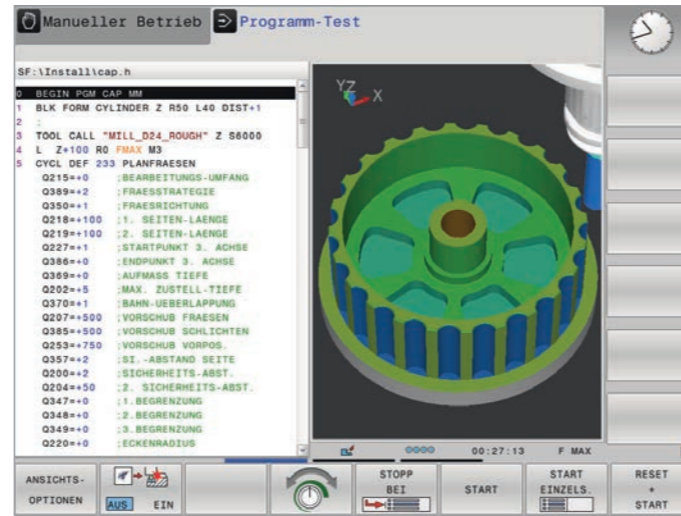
Manueller Betrieb  Programm-Test

SF:\Install\cap.h

0 BEGIN PGM CAP MM
1 BLK FORM CYLINDER Z R50 L40 DIST+1
2 ;
3 TOOL CALL "MILL_D24_ROUGH" Z S6000
4 L Z+100 R0 FMAX M3
5 CYCL DEF 233 PLANFRAESEN
Q215=+0 ;BEARBEITUNGS-UMFANG
Q389=+2 ;FRAESSTRATEGIE
Q350=+1 ;FRAESRICHTUNG
Q218=+100 ;1. SEITEN-LAENGE
Q219=+100 ;2. SEITEN-LAENGE
Q227=+1 ;STARTPUNKT 3. ACHSE
Q386=+0 ;ENDPUNKT 3. ACHSE
Q369=+0 ;AUFMASS TIEFE
Q202=+5 ;MAX. ZUSTELL-TIEFE
Q370=+1 ;BAHN-UEBERLAPPUNG
Q207=+500 ;VORSCHUB FRAESEN
Q385=+500 ;VORSCHUB SCHLICHTEN
Q253=+750 ;VORSCHUB VORPOS.
Q357=+2 ;SI.-ABSTAND SEITE
Q200=+2 ;SICHERHEITS-ABST.
Q204=+50 ;2. SICHERHEITS-ABST.
Q347=+0 ;1.BEGRENZUNG
Q348=+0 ;2.BEGRENZUNG
Q349=+0 ;3.BEGRENZUNG
Q220=+0 ;ECKENRADIUS

YZ X

00:27:13 F MAX

ANSICHTS-OPTIONEN | AUS EIN | STOPP BEI | START | START EINZELS. | RESET + START